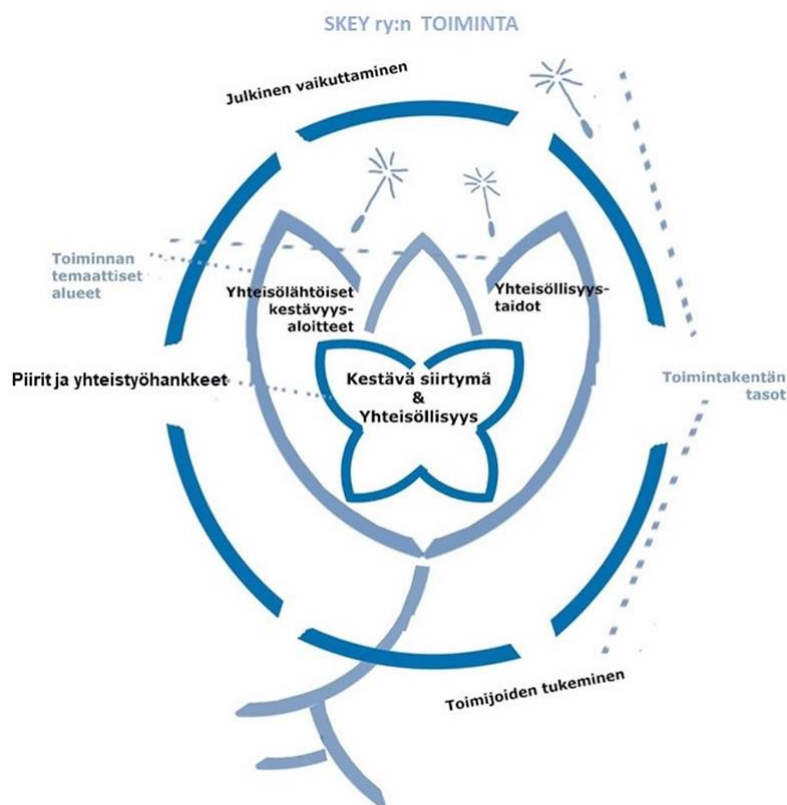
SKEY ry:n TOIMINTA

Julkinen vaikuttaminen

Toiminnan temaattiset alueet

Yhteisölähtöiset kestävyysaloitteet

Yhteisöllisyystaidot

Piirit ja yhteistyöhankkeet

Kestävä siirtymä & Yhteisöllisyys

Toimintakentän tasot

Toimijoiden tukeminen